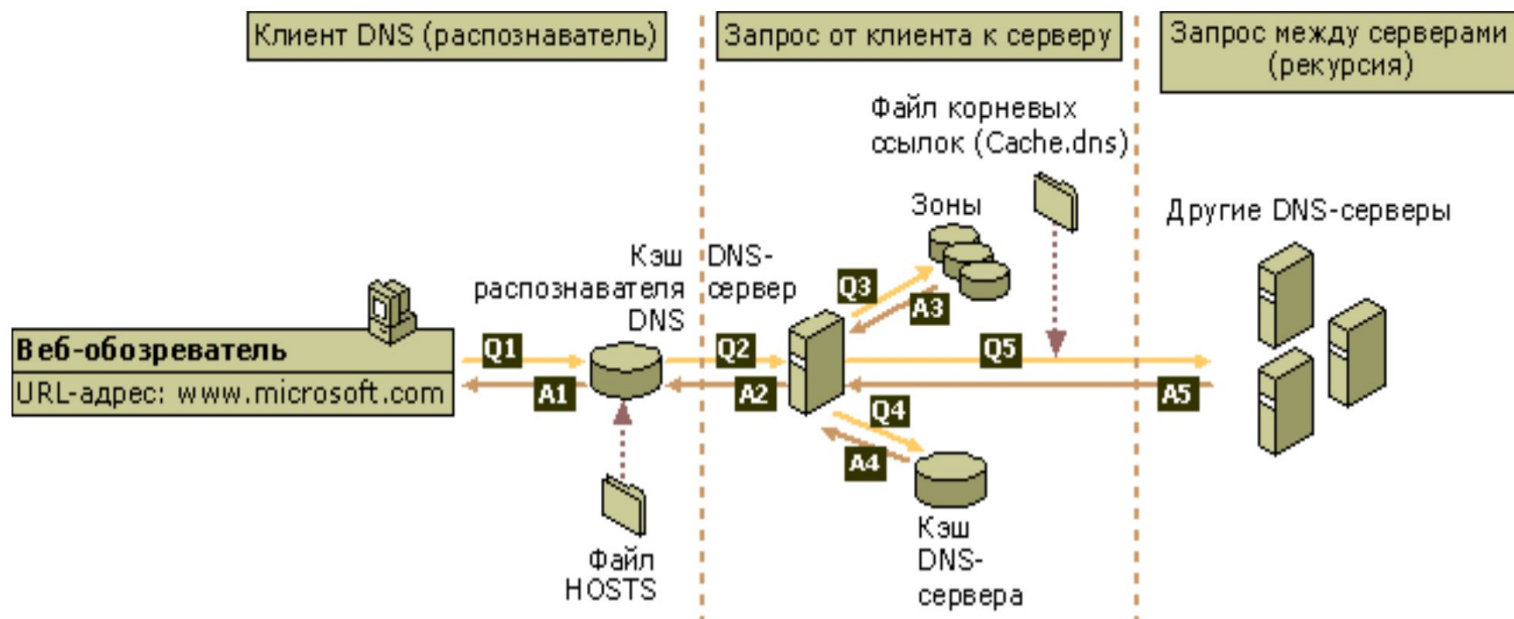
Клиент DNS (распознаватель)

Запрос от клиента к серверу

Запрос между серверами (рекурсия)

Файл корневых ссылок (Cache.dns)

Зоны

Другие DNS-серверы

Кэш распознавателя DNS

DNS-сервер

Q3

A3

Веб-обозреватель

URL-адрес: www.microsoft.com

Q1

A1

Q2

A2

Q5

A5

Q4

A4

Файл HOSTS

Кэш DNS-сервера